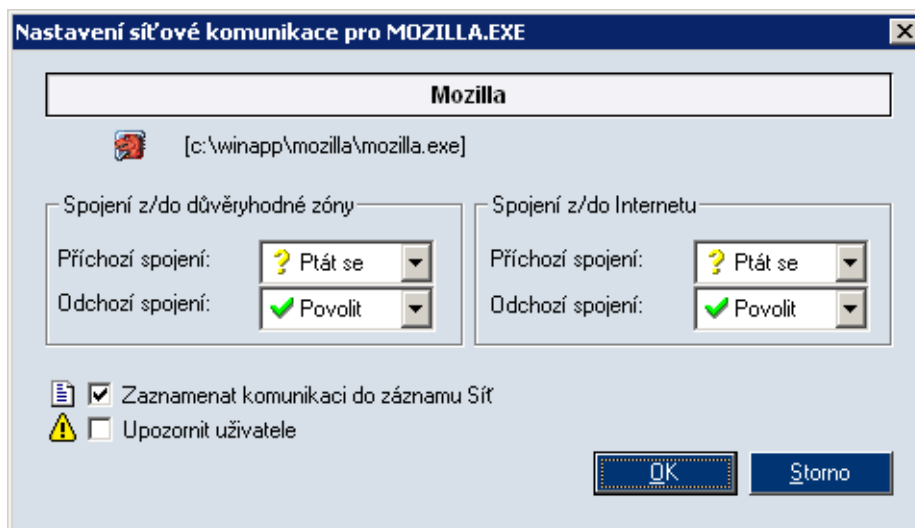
Nastavení síťové komunikace pro MOZILLA.EXE

Mozilla

[c:\winapp\mozilla\mozilla.exe]

Spojení z/do důvěryhodné zóny

Příchozí spojení: Ptát se

Odchozí spojení: Povolit

Spojení z/do Internetu

Příchozí spojení: Ptát se

Odchozí spojení: Povolit

Zaznamenat komunikaci do záznamu Síť

Upozornit uživatele

OK

Storno